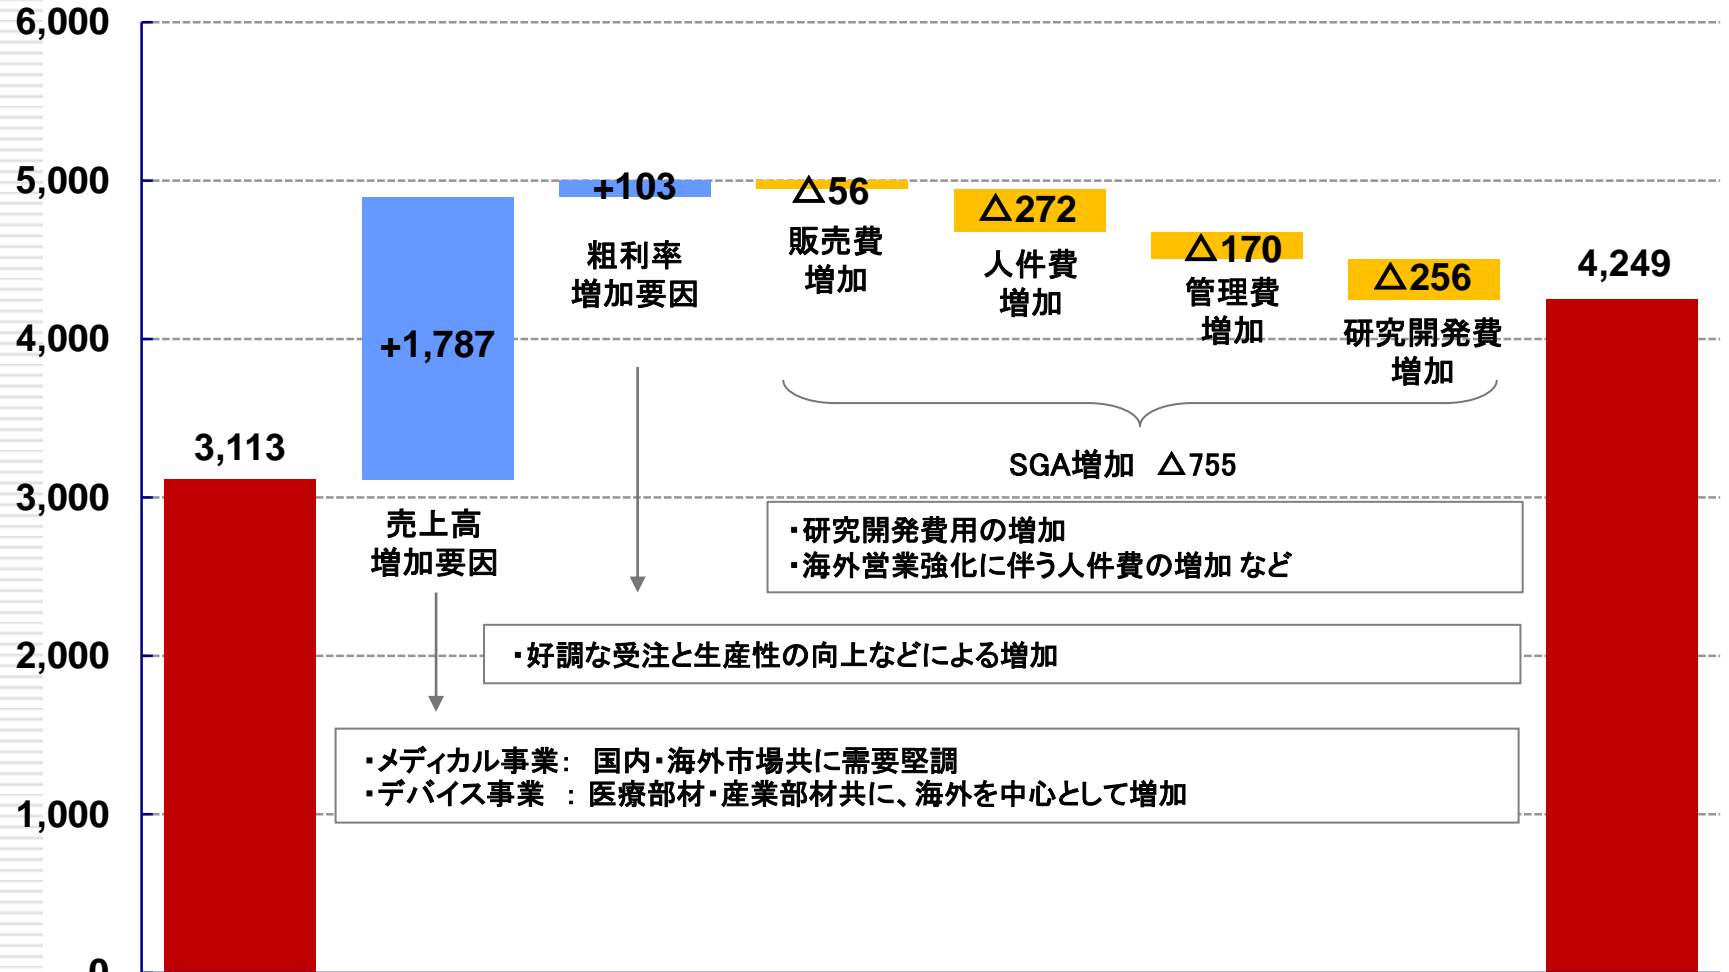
6,000
5,000
4,000
3,000
2,000
1,000
0

3,113

+1,787
売上高
増加要因

+103
粗利率
増加要因

△56
販売費
増加

△272
人件費
増加

△170
管理費
増加

△256
研究開発費
増加

4,249

SGA増加 △755

・研究開発費用の増加
・海外営業強化に伴う人件費の増加 など

・好調な受注と生産性の向上などによる増加

・メディカル事業: 国内・海外市場共に需要堅調
・デバイス事業 : 医療部材・産業部材共に、海外を中心として増加